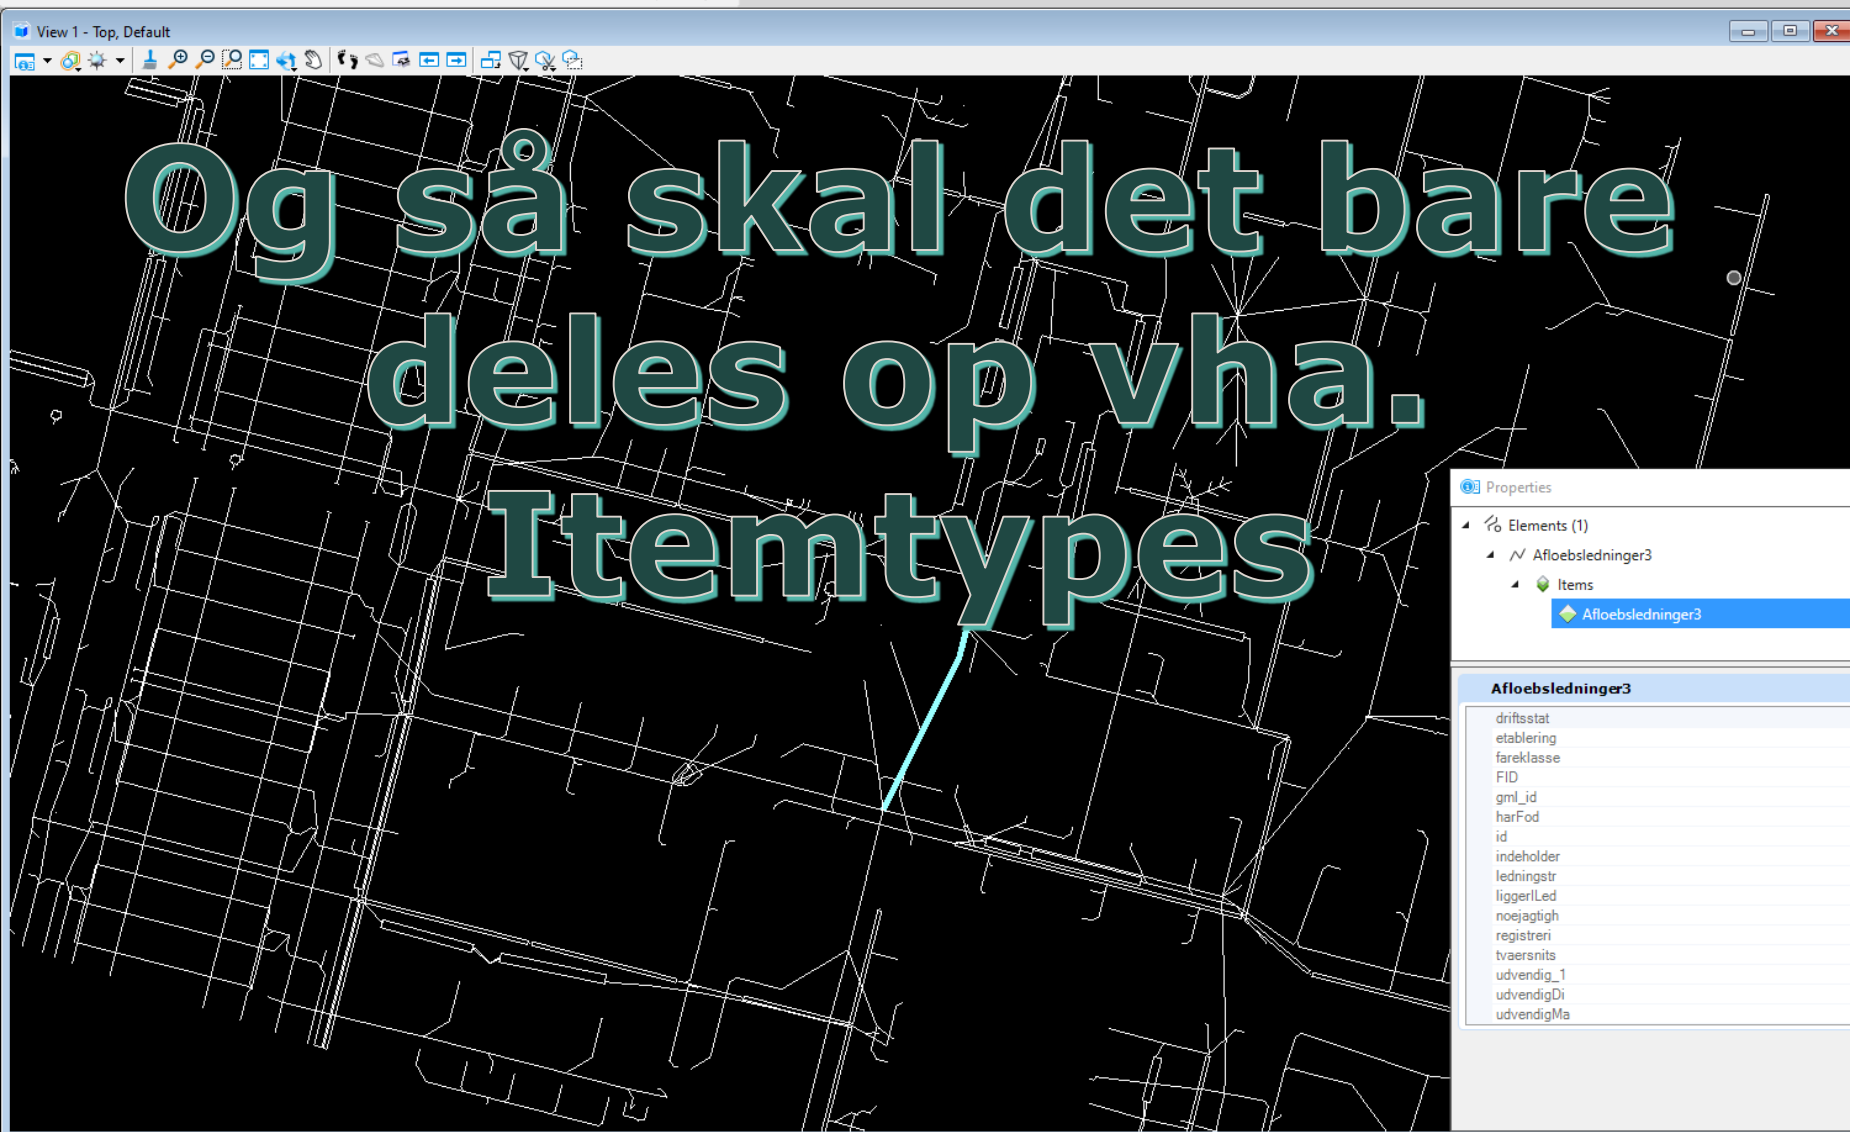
View 1 - Top, Default

Og så skal det bare deles op vha. Itemtypes

Properties

Elements (1)
Afloebsledninger3
Items
Afloebsledninger3

Afloebsledninger3

driftsstat
etablering
fareklasse
FID
gml_id
harFod
id
indeholder
ledningstr
liggerlLed
noejagtigh
registreri
tvaersnits
udvendig_1
udvendigDi
udvendigMa